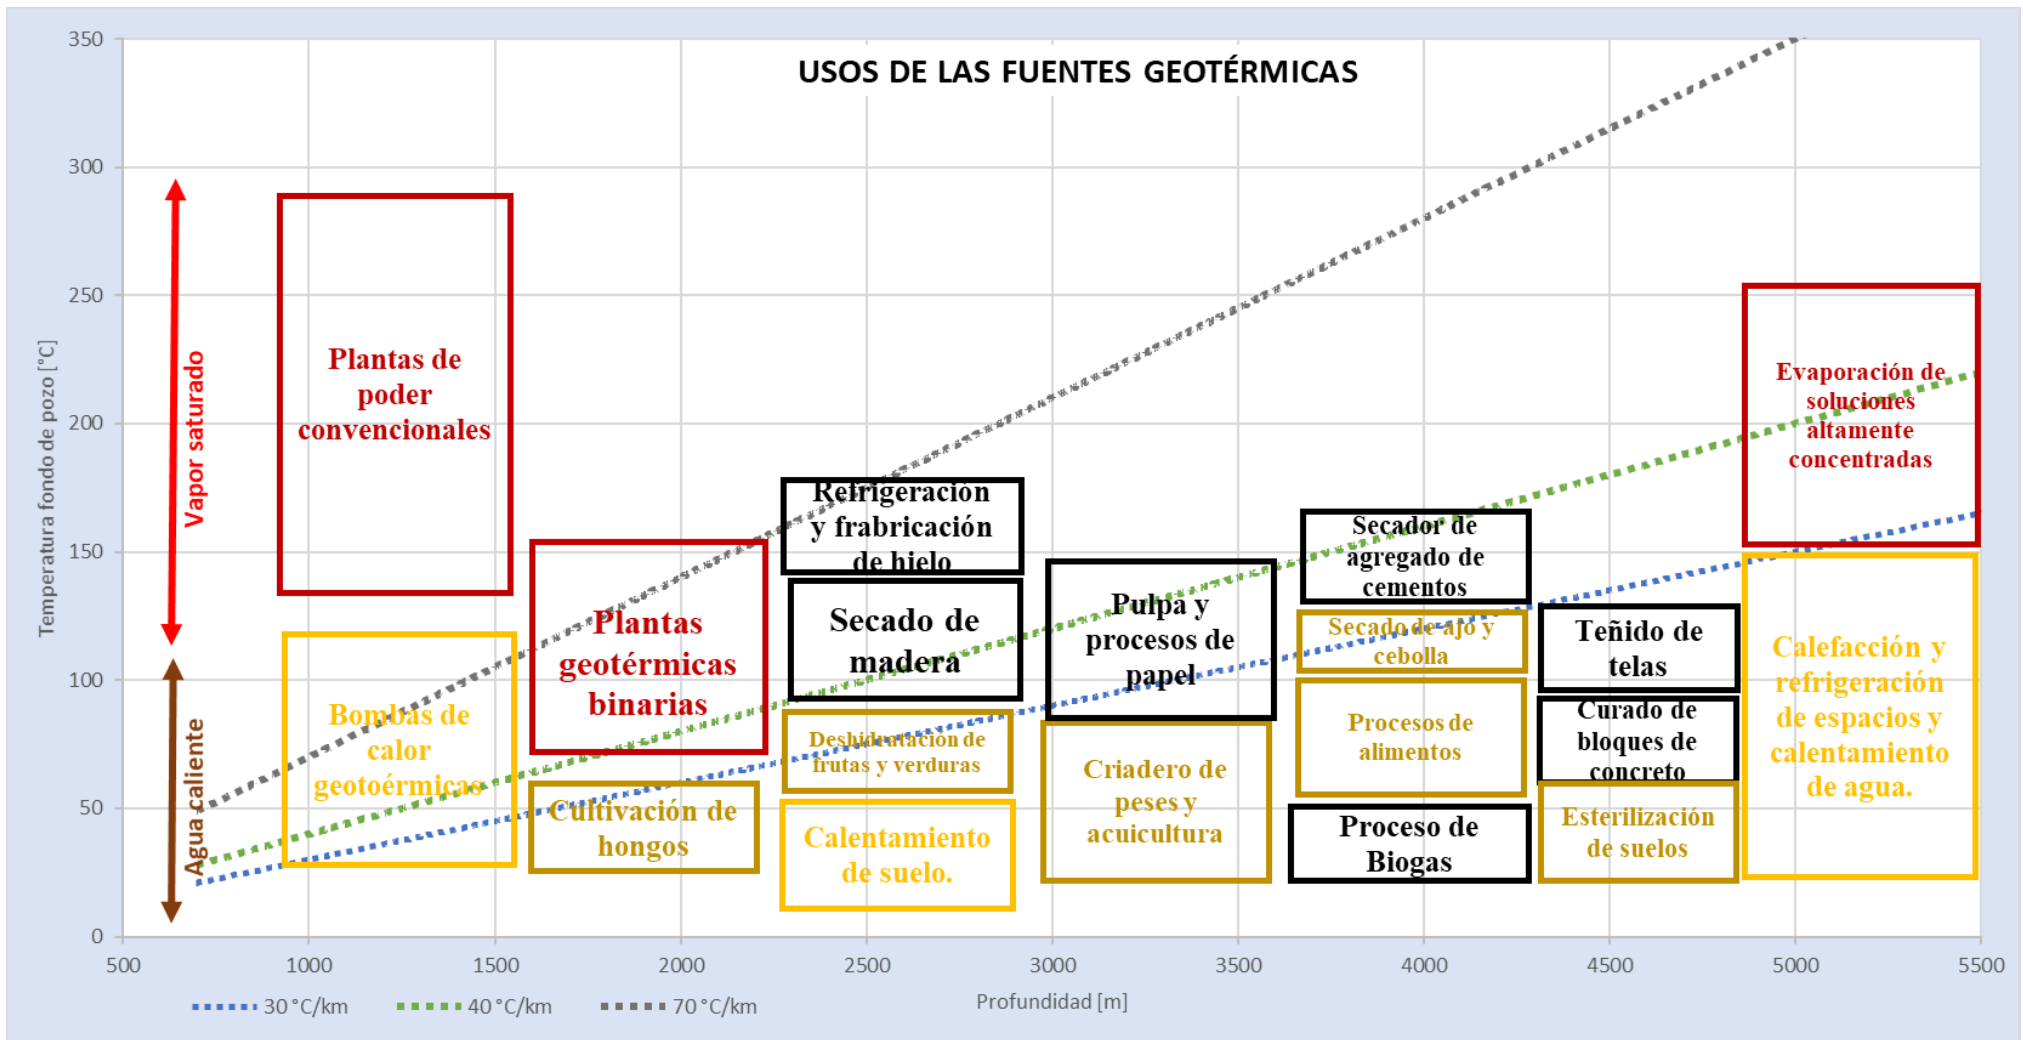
USOS DE LAS FUENTES GEOTÉRMICAS

350
300
250
200
150
100
50
0

Temperatura fondo de pozo [°C]

Vapor saturado

Agua caliente

Plantas de poder convencionales

Bombas de calor geotoérmicas

Plantas geotérmicas binarias

Cultivación de hongos

Refrigeración y frabricación de hielo

Secado de madera

Deshidratación de frutas y verduras

Calentamiento de suelo.

Pulpa y procesos de papel

Criadero de peses y acuicultura

Secador de agregado de cementos

Secado de ajo y cebolla

Procesos de alimentos

Proceso de Biogas

Teñido de telas

Curado de bloques de concreto

Esterilización de suelos

Evaporación de soluciones altamente concentradas

Calefacción y refrigeración de espacios y calentamiento de agua.

500
1000
1500
2000
2500
3000
3500
4000
4500
5000
5500

Profundidad [m]

30 °C/km
40 °C/km
70 °C/km